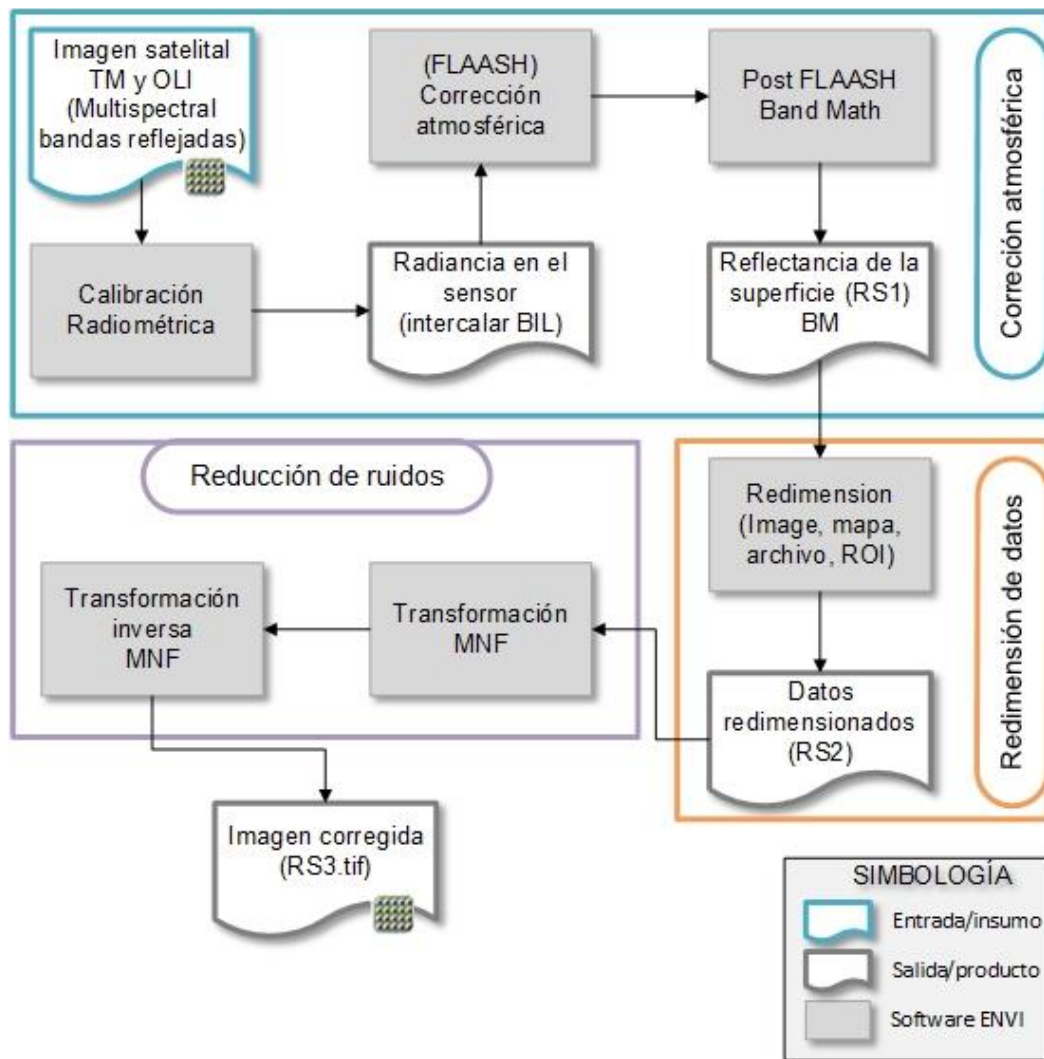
Imagen satelital TM y OLI (Multispectral bandas reflejadas)

(FLAASH) Corrección atmosférica

Post FLAASH Band Math

Correción atmosférica

Calibración Radiométrica

Radiancia en el sensor (intercalar BIL)

Reflectancia de la superficie (RS1) BM

Reducción de ruidos

Redimension (Image, mapa, archivo, ROI)

Redimensión de datos

Transformación inversa MNF

Transformación MNF

Datos redimensionados (RS2)

Imagen corregida (RS3.tif)

SIMBOLOGÍA

Entrada/insumo

Salida/producto

Software ENVI